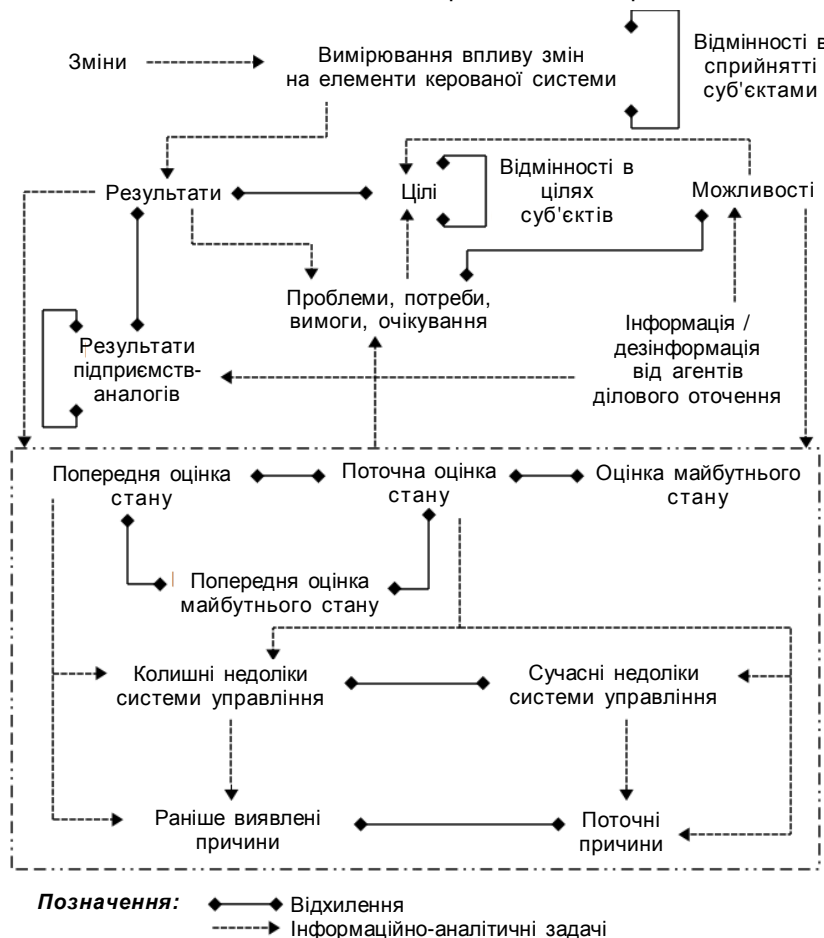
Зміни

Вимірювання впливу змін на елементи керованої системи

Відмінності в сприйнятті суб'єктами

Результати

Цілі

Відмінності в цілях суб'єктів

Можливості

Проблеми, потреби, вимоги, очікування

Результати підприємств-аналогів

Інформація / дезінформація від агентів ділового оточення

Попередня оцінка стану

Поточна оцінка стану

Оцінка майбутнього стану

Попередня оцінка майбутнього стану

Колишні недоліки системи управління

Сучасні недоліки системи управління

Раніше виявлені причини

Поточні причини

Позначення: Відхилення

Інформаційно-аналітичні задачі